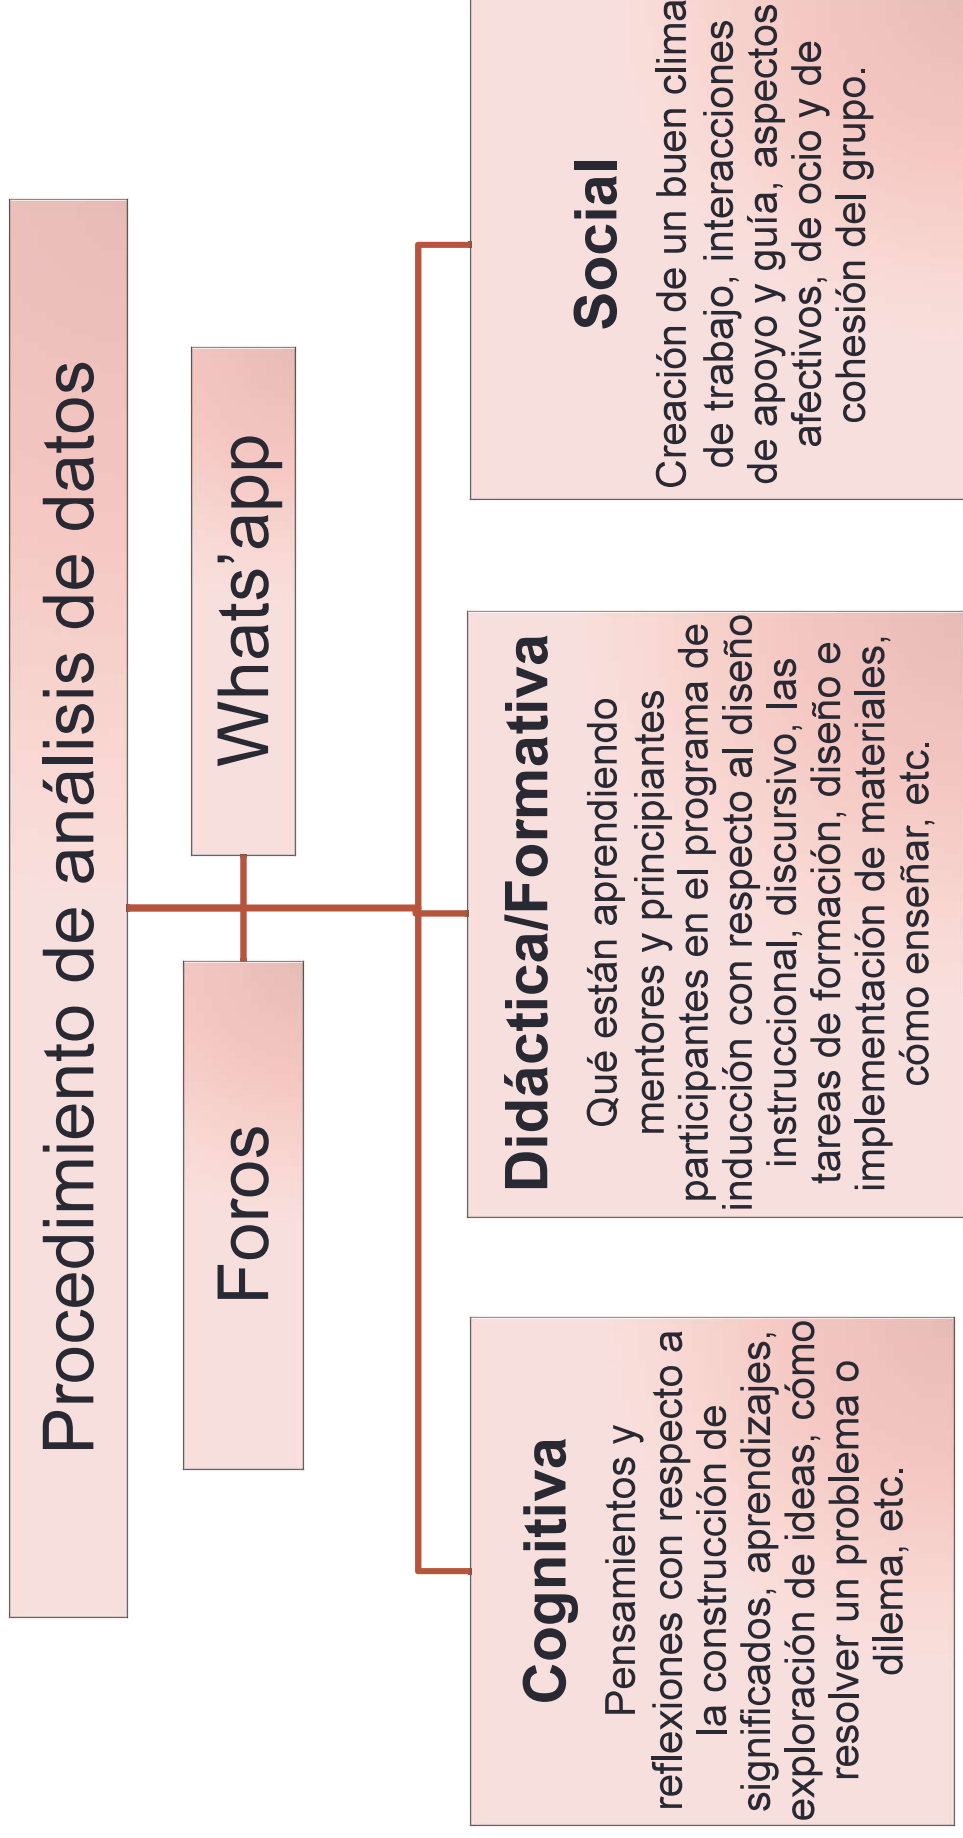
Procedimiento de análisis de datos

Whats'app

Foros

Social
Creación de un buen clima de trabajo, interacciones de apoyo y guía, aspectos afectivos, de ocio y de cohesión del grupo.

Didáctica/Formativa
Qué están aprendiendo mentores y principiantes participantes en el programa de inducción con respecto al diseño instruccional, discursivo, las tareas de formación, diseño e implementación de materiales, cómo enseñar, etc.

Cognitiva
Pensamientos y reflexiones con respecto a la construcción de significados, aprendizajes, exploración de ideas, cómo resolver un problema o dilema, etc.